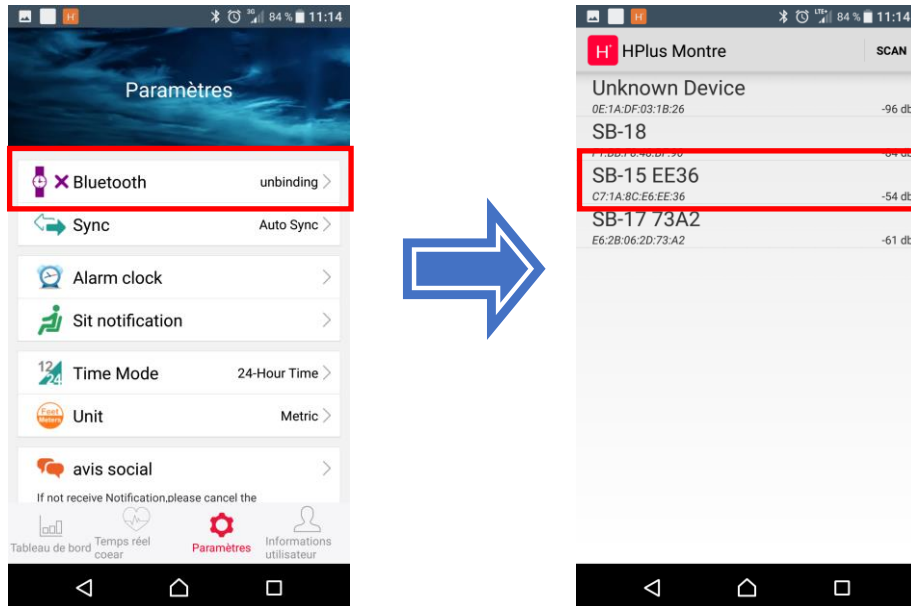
84 % 11:14

Paramètres

Bluetooth unbinding

Sync Auto Sync

Alarm clock

Sit notification

Time Mode 24-Hour Time

Unit Metric

avis social

If not receive Notification,please cancel the

Tableau de bord
Temps réel coear
Paramètres
Informations utilisateur

84 % 11:14

HPlus Montre SCAN

Unknown Device
0E:1A:DF:03:1B:26 -96 db

SB-18
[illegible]

SB-15 EE36
C7:1A:8C:E6:EE:36 -54 db

SB-17 73A2
E6:2B:06:2D:73:A2 -61 db